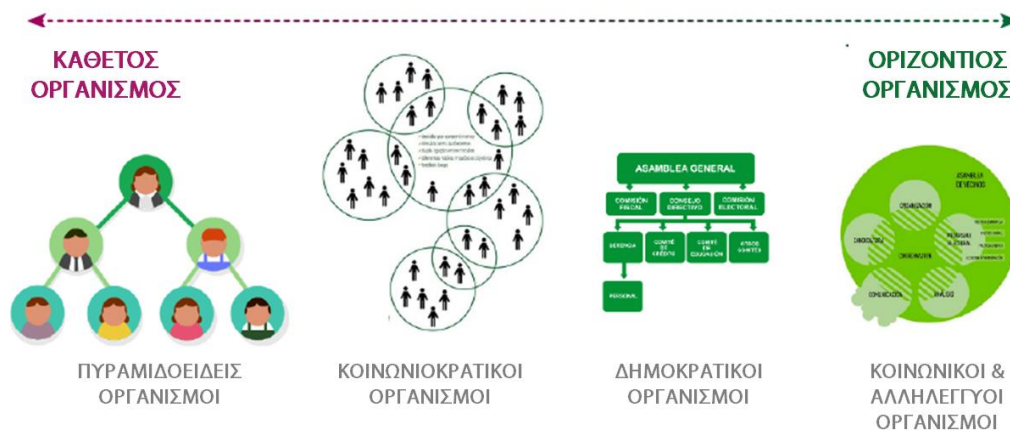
ΚΑΘΕΤΟΣ ΟΡΓΑΝΙΣΜΟΣ

ΟΡΙΖΟΝΤΙΟΣ ΟΡΓΑΝΙΣΜΟΣ

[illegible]

ASAMBLEA GENERAL

COMISIÓN FISCAL

CONSEJO DIRECTIVO

COMISIÓN ELECTORAL

GERENCIA

COMITÉ DE CRÉDITO

COMITÉ EN EDUCACIÓN

OTROS COMITÉS

PERSONAL

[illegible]

ΠΥΡΑΜΙΔΟΕΙΔΕΙΣ ΟΡΓΑΝΙΣΜΟΙ

ΚΟΙΝΩΝΙΟΚΡΑΤΙΚΟΙ ΟΡΓΑΝΙΣΜΟΙ

ΔΗΜΟΚΡΑΤΙΚΟΙ ΟΡΓΑΝΙΣΜΟΙ

ΚΟΙΝΩΝΙΚΟΙ & ΑΛΛΗΛΕΓΓΥΟΙ ΟΡΓΑΝΙΣΜΟΙ